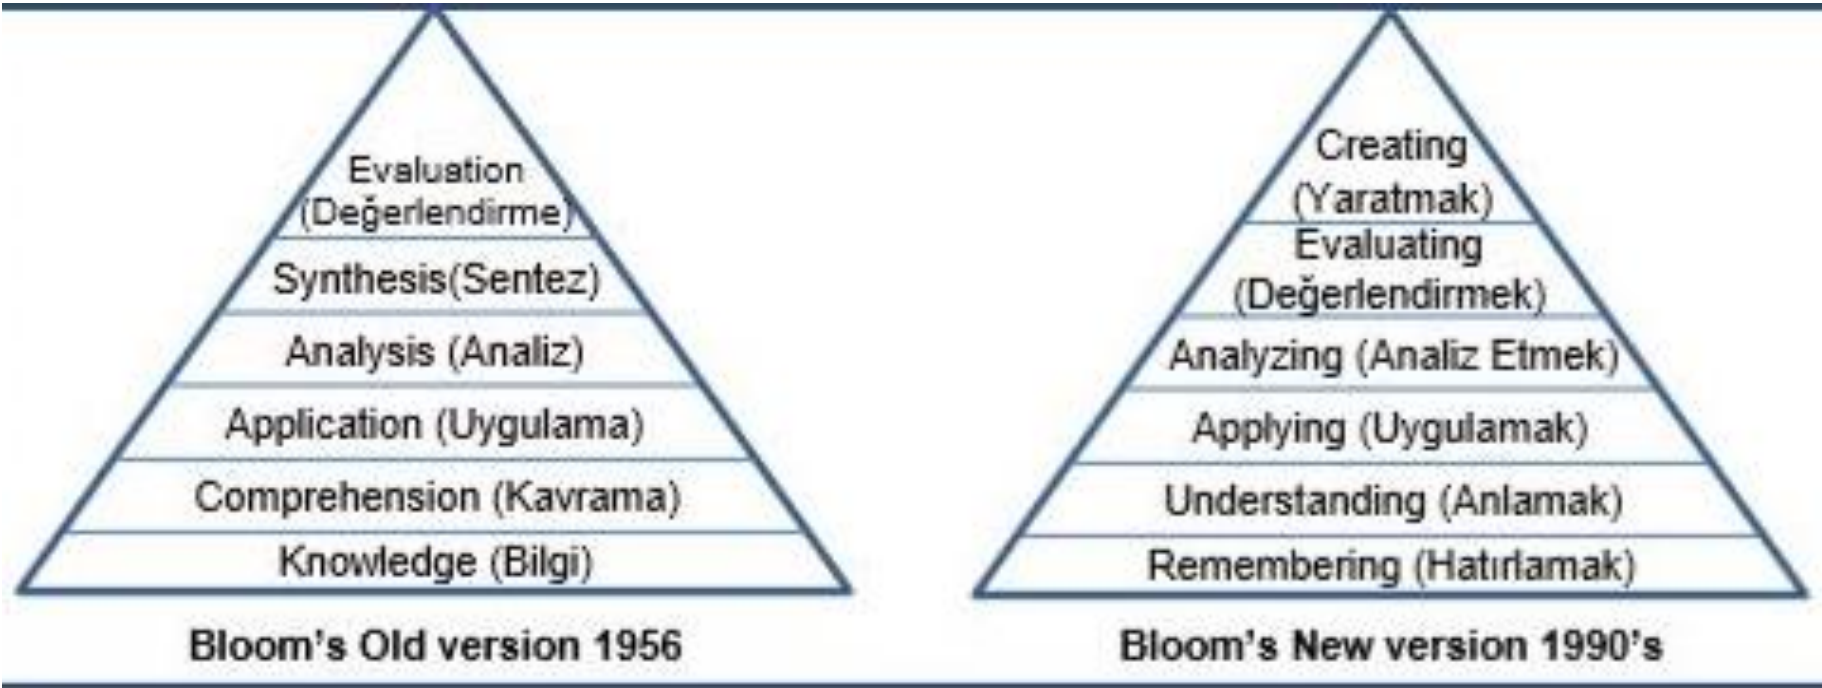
Evaluation (Değerlendirme)
Synthesis(Sentez)
Analysis (Analiz)
Application (Uygulama)
Comprehension (Kavrama)
Knowledge (Bilgi)

Bloom's Old version 1956

Creating (Yaratmak)
Evaluating (Değerlendirmek)
Analyzing (Analiz Etmek)
Applying (Uygulamak)
Understanding (Anlamak)
Remembering (Hatırlamak)

Bloom's New version 1990's